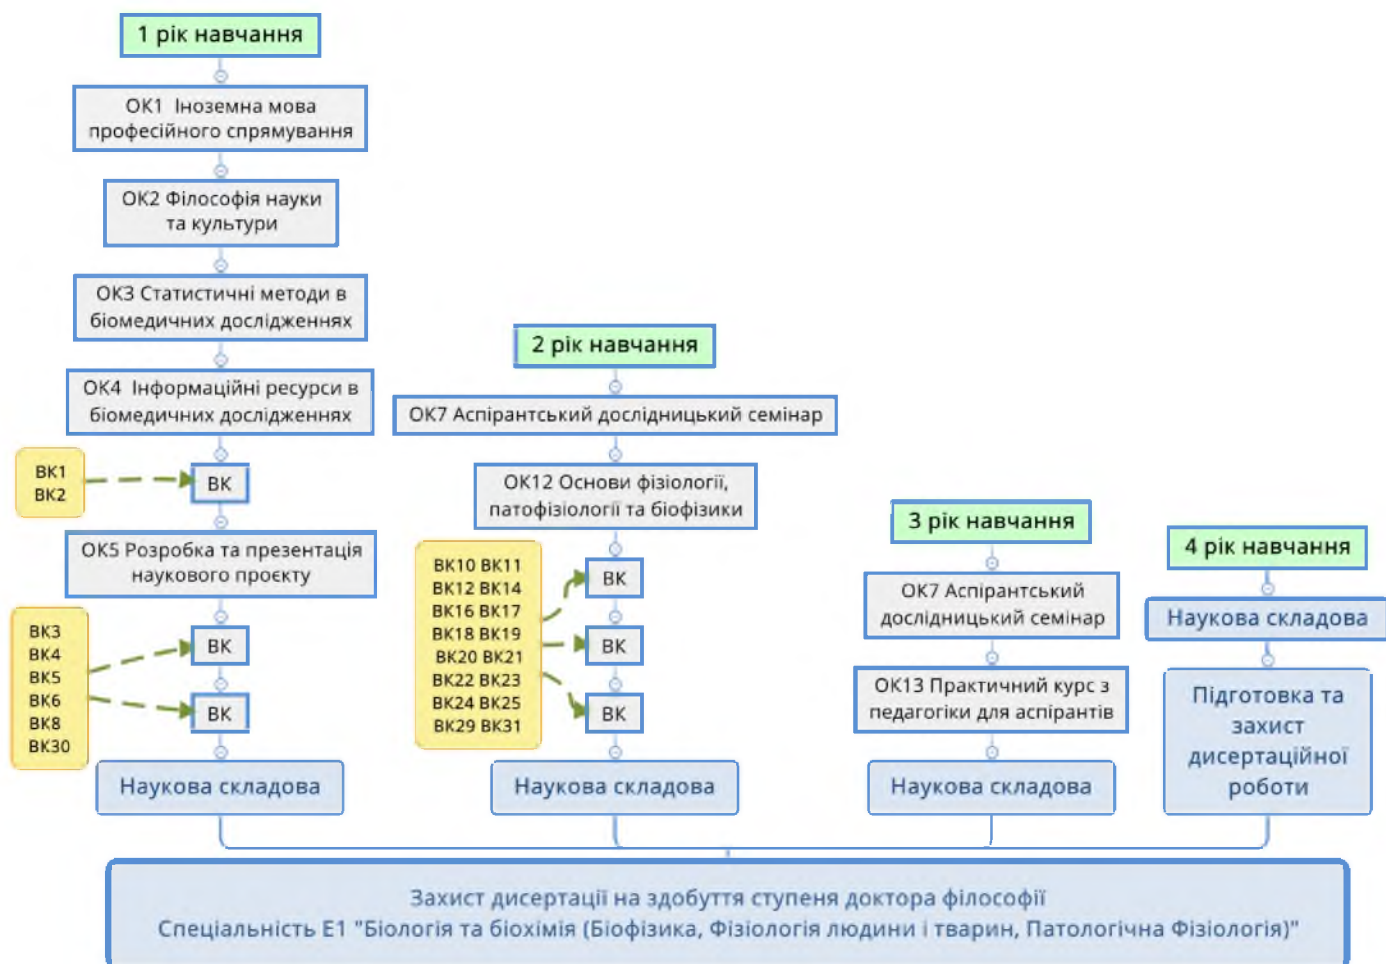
1 рік навчання

ОК1 Іноземна мова професійного спрямування

ОК2 Філософія науки та культури

ОК3 Статистичні методи в біомедичних дослідженнях

ОК4 Інформаційні ресурси в біомедичних дослідженнях

ВК1
ВК2

ВК

ОК5 Розробка та презентація наукового проєкту

ВК3
ВК4
ВК5
ВК6
ВК8
ВК30

ВК

ВК

Наукова складова

2 рік навчання

ОК7 Аспірантський дослідницький семінар

ОК12 Основи фізіології, патофізіології та біофізики

ВК10 ВК11
ВК12 ВК14
ВК16 ВК17
ВК18 ВК19
ВК20 ВК21
ВК22 ВК23
ВК24 ВК25
ВК29 ВК31

ВК

ВК

ВК

Наукова складова

3 рік навчання

ОК7 Аспірантський дослідницький семінар

ОК13 Практичний курс з педагогіки для аспірантів

Наукова складова

4 рік навчання

Наукова складова

Підготовка та захист дисертаційної роботи

Захист дисертації на здобуття ступеня доктора філософії
Спеціальність Е1 "Біологія та біохімія (Біофізика, Фізіологія людини і тварин, Патологічна Фізіологія)"